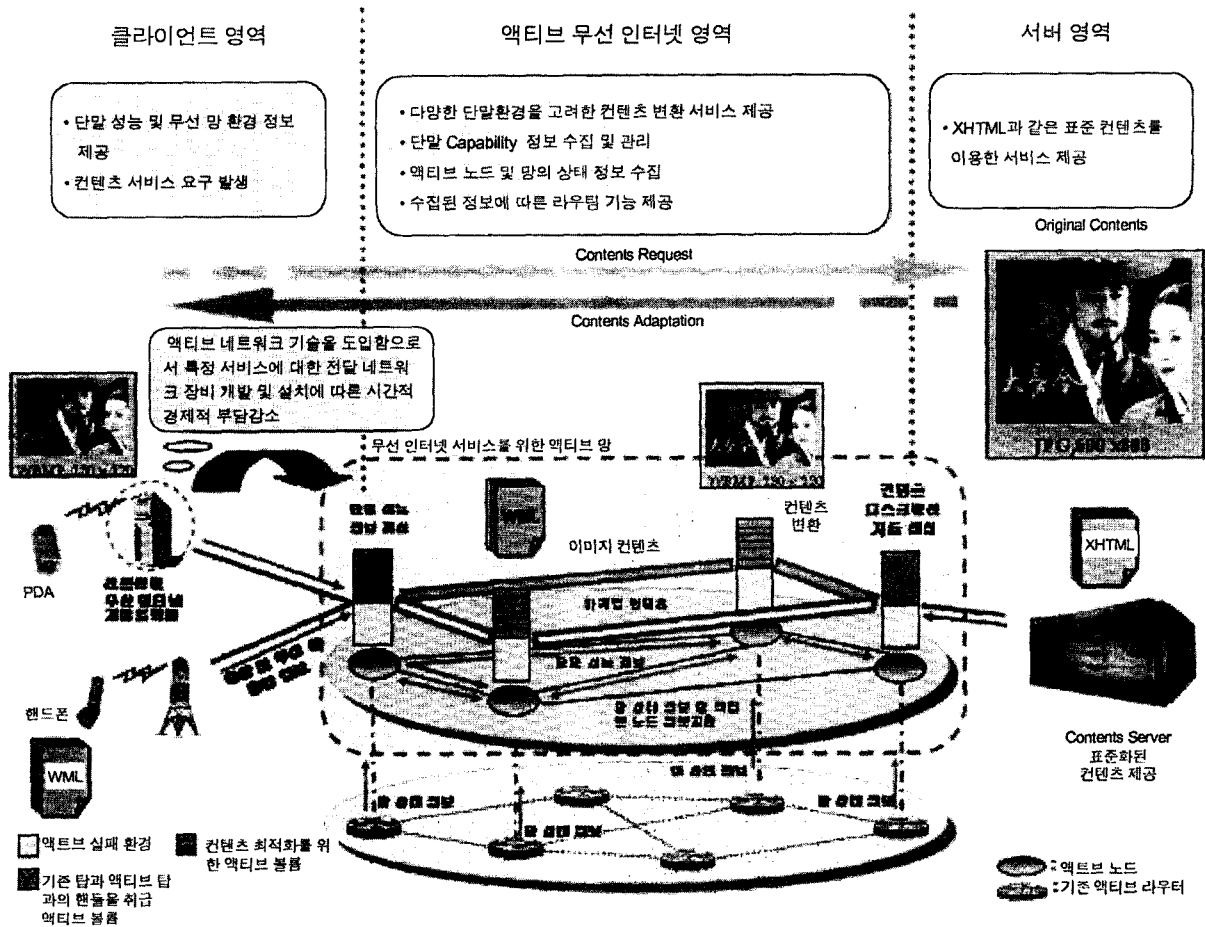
클라이언트 영역

액티브 무선 인터넷 영역

서버 영역

• 단말 성능 및 무선 망 환경 정보 제공
• 컨텐츠 서비스 요구 발생

• 다양한 단말환경을 고려한 컨텐츠 변환 서비스 제공
• 단말 Capability 정보 수집 및 관리
• 액티브 노드 및 망의 상태 정보 수집
• 수집된 정보에 따른 라우팅 기능 제공

• XHTML과 같은 표준 컨텐츠를 이용한 서비스 제공

Original Contents

Contents Request

Contents Adaptation

액티브 네트워크 기술을 도입함으로서 특정 서비스에 대한 전달 네트워크 장비 개발 및 설치에 따른 시간적 경제적 부담감소

무선 인터넷 서비스를 위한 액티브 망

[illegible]

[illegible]

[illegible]

컨텐츠 변환

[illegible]

이미지 컨텐츠

PDA

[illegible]

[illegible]

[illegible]

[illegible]

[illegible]

핸드폰

WML

XHTML

Contents Server
표준화된 컨텐츠 제공

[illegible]

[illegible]

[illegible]

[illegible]

액트브 실패 환경

컨텐츠 최적화를 위한 액티브 볼륨

기존 탑과 액티브 탑과의 핸들을 취급 액티브 볼륨

: 액트브 노드

: 기존 액티브 라우터